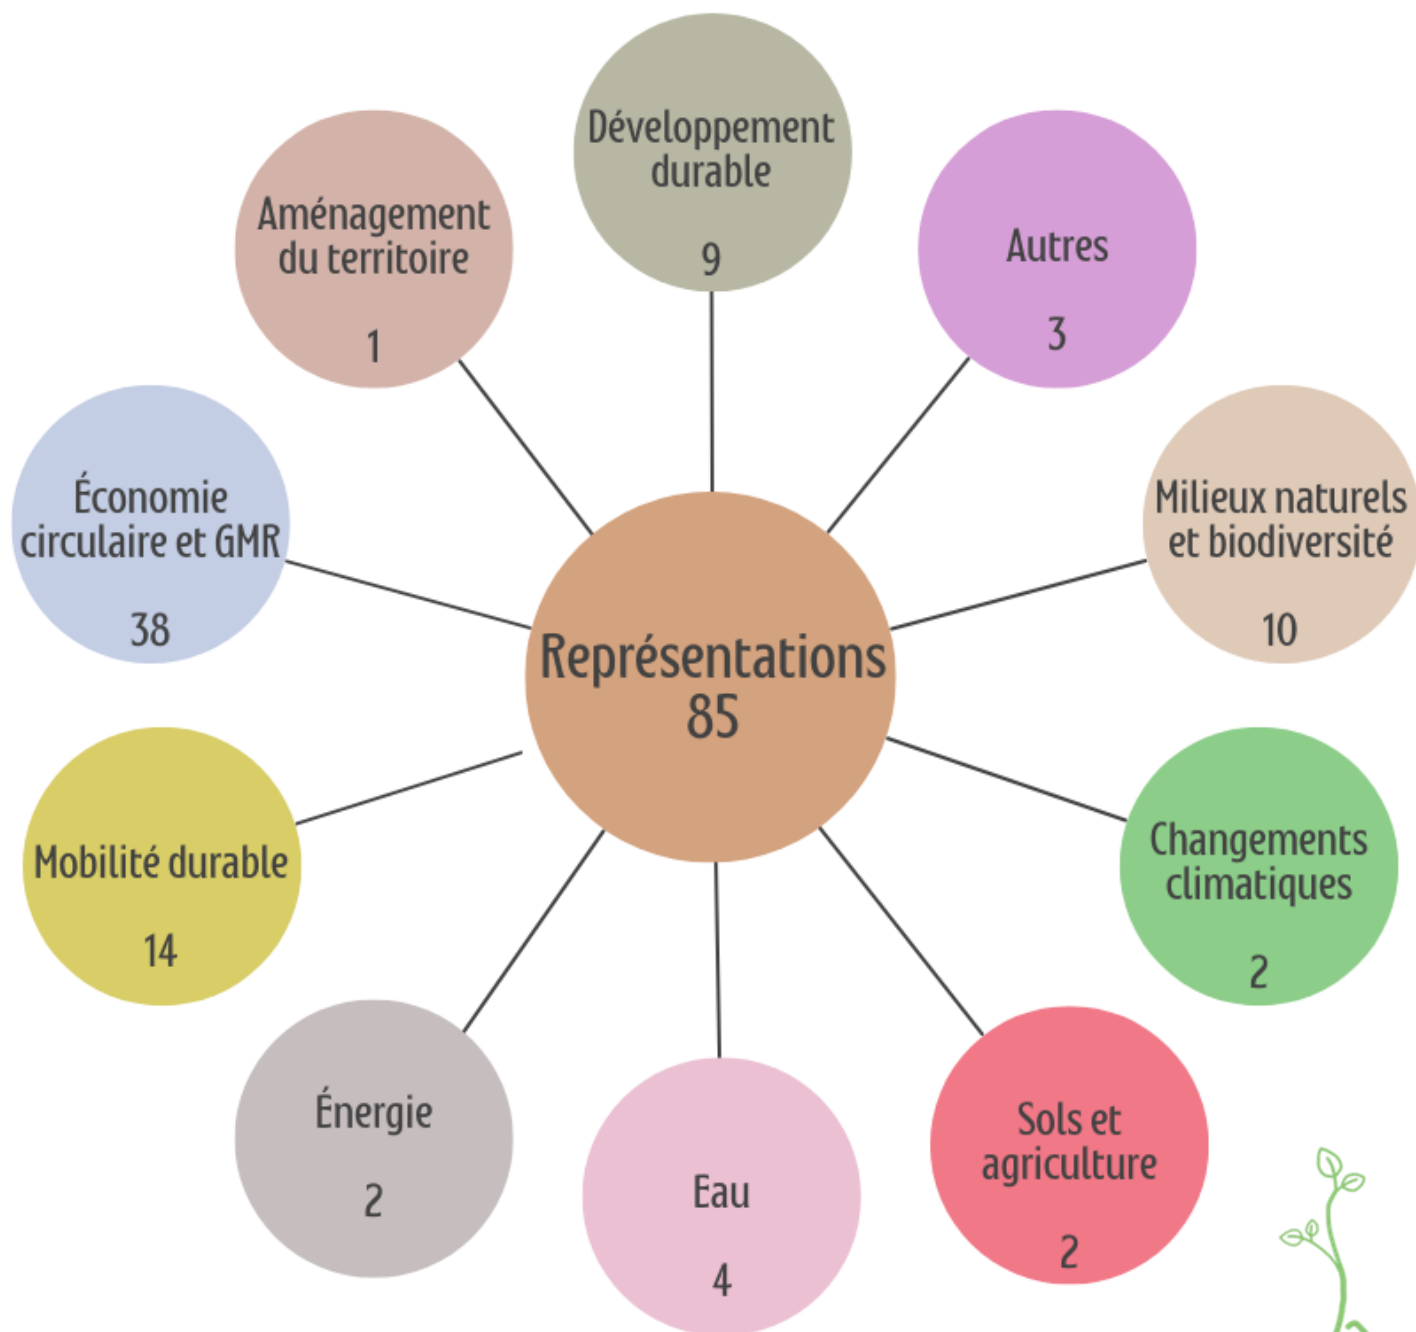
Représentations
85

Développement durable
9

Autres
3

Milieux naturels et biodiversité
10

Changements climatiques
2

Sols et agriculture
2

Eau
4

Énergie
2

Mobilité durable
14

Économie circulaire et GMR
38

Aménagement du territoire
1